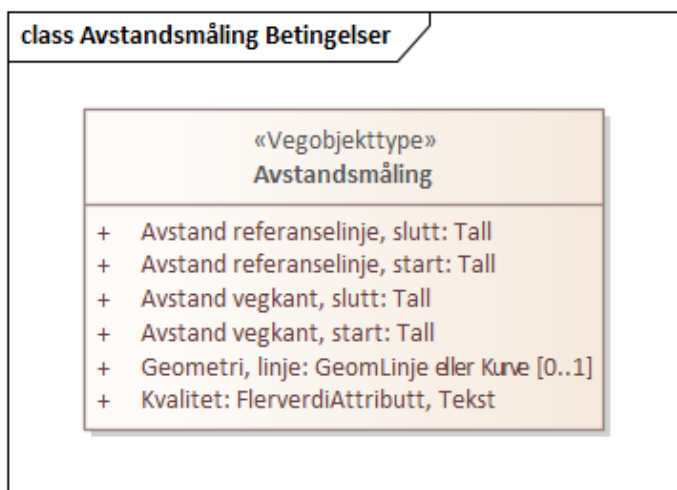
class Avstandsmåling Betingelser

«Vegobjekttype»
Avstandsmåling

+ Avstand referanselinje, slutt: Tall
+ Avstand referanselinje, start: Tall
+ Avstand vegkant, slutt: Tall
+ Avstand vegkant, start: Tall
+ Geometri, linje: GeomLinje eller Kurve [0..1]
+ Kvalitet: FlerverdiAttributt, Tekst